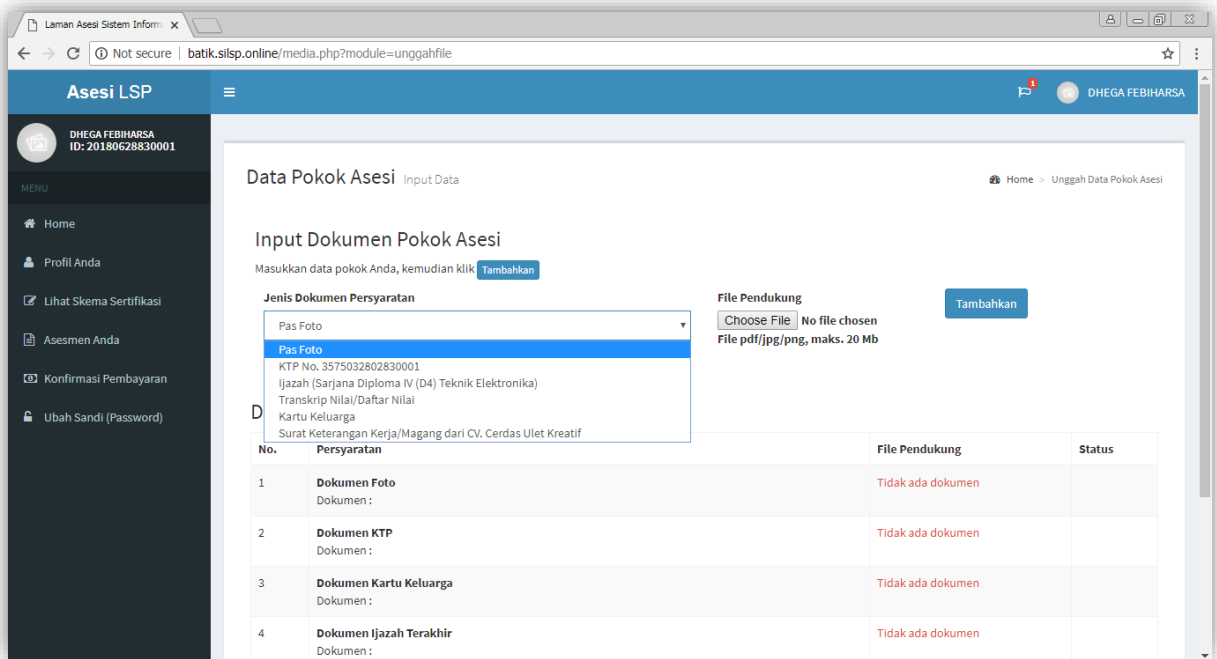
Laman Asesi Sistem Inform ×

Not secure | batik.silsp.online/media.php?module=unggahfile

Asesi LSP

1

DHEGA FEBIHARSA

DHEGA FEBIHARSA
ID: 20180628830001

MENU

Home

Profil Anda

Lihat Skema Sertifikasi

Asesmen Anda

Konfirmasi Pembayaran

Ubah Sandi (Password)

Data Pokok Asesi Input Data

Home > Unggah Data Pokok Asesi

Input Dokumen Pokok Asesi

Masukkan data pokok Anda, kemudian klik Tambahkan

Jenis Dokumen Persyaratan

Pas Foto

Pas Foto
KTP No. 3575032802830001
Ijazah (Sarjana Diploma IV (D4) Teknik Elektronika)
Transkrip Nilai/Daftar Nilai
Kartu Keluarga
Surat Keterangan Kerja/Magang dari CV. Cerdas Ulet Kreatif

File Pendukung

Choose File No file chosen

File pdf/jpg/png, maks. 20 Mb

Tambahkan

D

| No. | Persyaratan | File Pendukung | Status |
|---|---|---|---|
| 1 | Dokumen Foto<br>Dokumen : | Tidak ada dokumen | |
| 2 | Dokumen KTP<br>Dokumen : | Tidak ada dokumen | |
| 3 | Dokumen Kartu Keluarga<br>Dokumen : | Tidak ada dokumen | |
| 4 | Dokumen Ijazah Terakhir<br>Dokumen : | Tidak ada dokumen | |